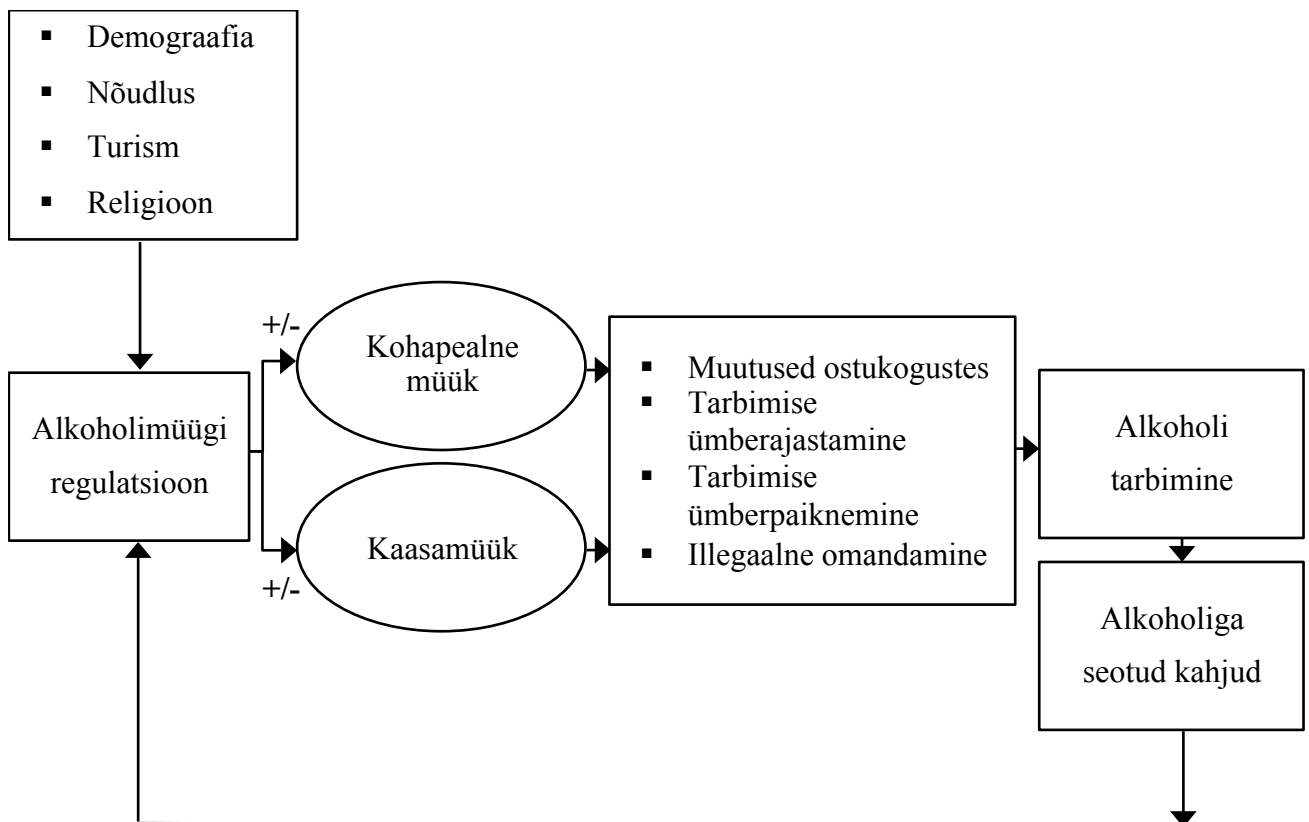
- Demograafia
- Nõudlus
- Turism
- Religioon

Alkoholimüügi regulatsioon

+/-

Kohapealne müük

Kaasamüük

+/-

- Muutused ostukogustes
- Tarbimise ümberajastamine
- Tarbimise ümberpaiknemine
- Illegaalne omandamine

Alkoholi tarbimine

Alkoholiga seotud kahjud